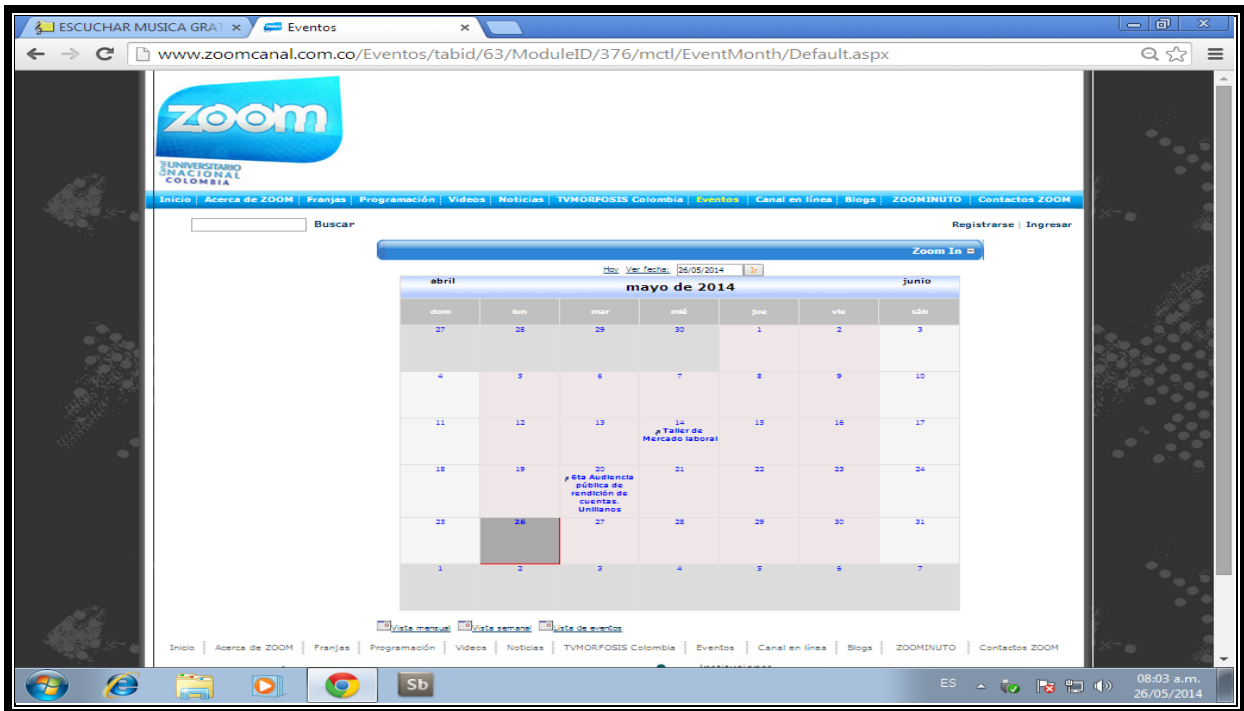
ESCUCHAR MUSICA GRAT ×
Eventos ×

www.zoomcanal.com.co/Eventos/tabid/63/ModuleID/376/mctl/EventMonth/Default.aspx

ZOOM
UNIVERSITARIO NACIONAL COLOMBIA

Inicio | Acerca de ZOOM | Franjas | Programación | Videos | Noticias | TVMORFOSIS Colombia | Eventos | Canal en línea | Blogs | ZOOMINUTO | Contactos ZOOM

Buscar
Registrarse | Ingresar

Zoom In

Hoy Ver fecha: 26/05/2014

abril
mayo de 2014
junio

| dom | lun | mar | mié | jue | vie | sáb |
|---|---|---|---|---|---|---|
| 27 | 28 | 29 | 30 | 1 | 2 | 3 |
| 4 | 5 | 6 | 7 | 8 | 9 | 10 |
| 11 | 12 | 13 | 14 Taller de Mercado laboral | 15 | 16 | 17 |
| 18 | 19 | 20 6ta Audiencia pública de rendición de cuentas. Unillanos | 21 | 22 | 23 | 24 |
| 25 | 26 | 27 | 28 | 29 | 30 | 31 |
| 1 | 2 | 3 | 4 | 5 | 6 | 7 |

Vista mensual Vista semanal Lista de eventos

Inicio | Acerca de ZOOM | Franjas | Programación | Videos | Noticias | TVMORFOSIS Colombia | Eventos | Canal en línea | Blogs | ZOOMINUTO | Contactos ZOOM

Sb
ES
08:03 a.m.
26/05/2014